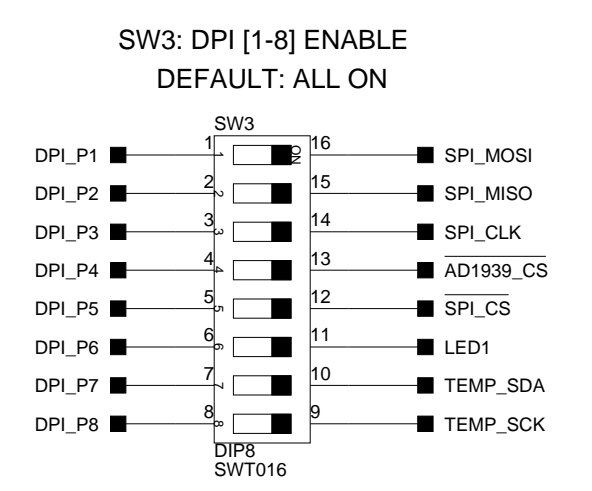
SW3: DPI [1-8] ENABLE
DEFAULT: ALL ON

SW3

ON

DPI_P1 1 16 SPI_MOSI
DPI_P2 2 15 SPI_MISO
DPI_P3 3 14 SPI_CLK
DPI_P4 4 13 $\overline{AD1939\_CS}$
DPI_P5 5 12 $\overline{SPI\_CS}$
DPI_P6 6 11 LED1
DPI_P7 7 10 TEMP_SDA
DPI_P8 8 9 TEMP_SCK

1 2 3 4 5 6 7 8

DIP8
SWT016